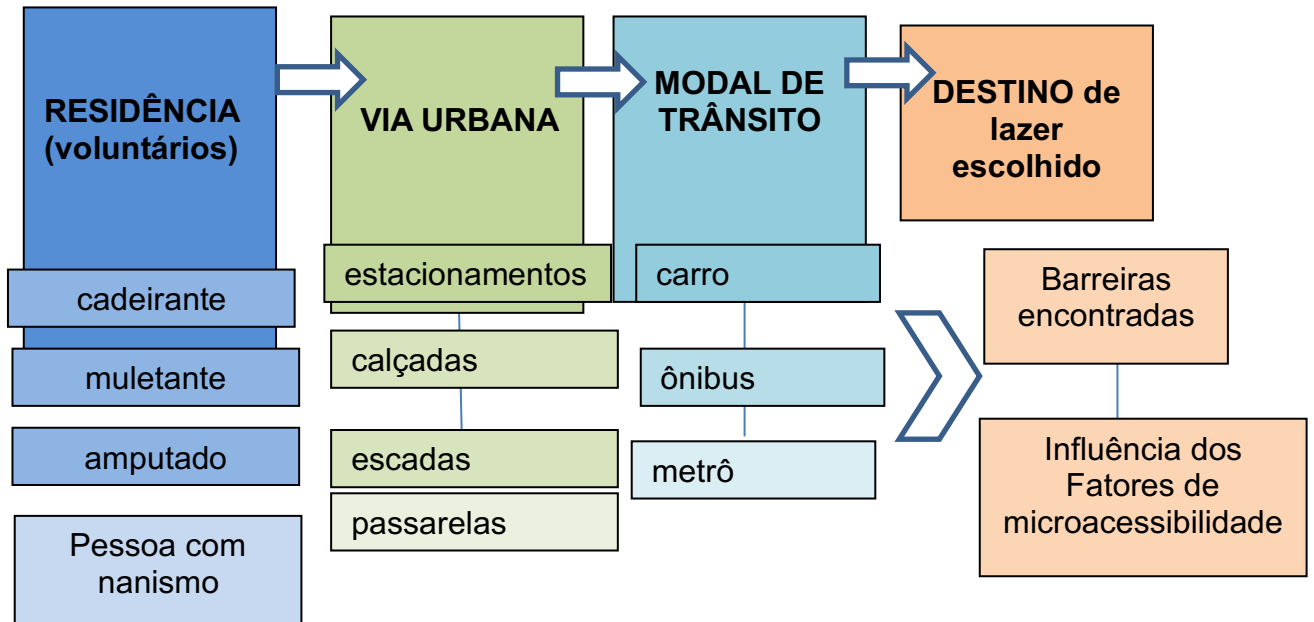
RESIDÊNCIA (voluntários)

cadeirante

muletante

amputado

Pessoa com nanismo

VIA URBANA

estacionamentos

calçadas

escadas

passarelas

MODAL DE TRÂNSITO

carro

ônibus

metrô

DESTINO de lazer escolhido

Barreiras encontradas

Influência dos Fatores de microacessibilidade